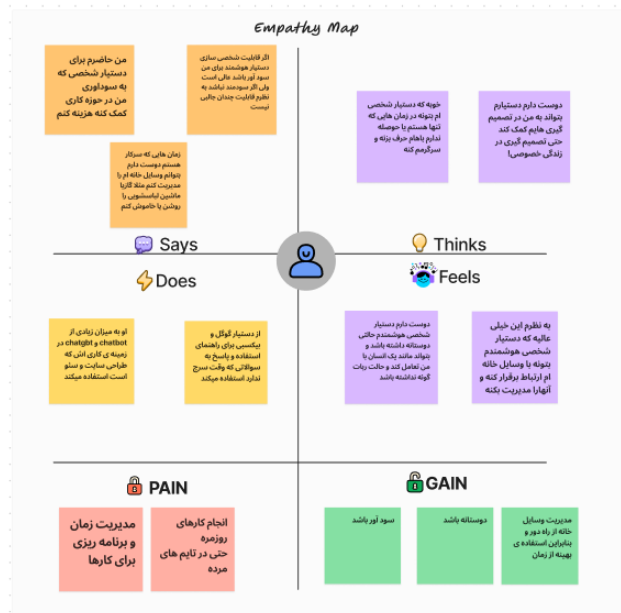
Empathy Map

من حاضرم برای دستیار شخصی که به سودآوری من در حوزه کاری کمک کنه هزینه کنم

اگر قابلیت شخصی سازی دستیار هوشمند برای من سود آور باشه عالی است ولی اگر سودمند نباشه به نظرم قابلیت چندان جالبی نیست

زمان هایی که سرکار هستم دوست دارم بتوانم وسایل خانه ام را مدیریت کنم مثلا گازرا ماشین لباسشویی را روشن یا خاموش کنم

خوبه که دستیار شخصی ام بتونه در زمان هایی که تنها هستم یا حوصله ندارم باهام حرف بزنه و سرگرمم کنه

دوست دارم دستیارم بتواند به من در تصمیم گیری هایم کمک کند حتی تصمیم گیری در زندگی خصوصی!

Says

Thinks

Does

Feels

او به میزان زیادی از chatgbt و chatbot در زمینه ی کاری اش که طراحی سایت و سئو است استفاده میکند

از دستیار گوگل و بیکسبی برای راهنمای استفاده و پاسخ به سوالاتی که وقت سرچ ندارد استفاده میکند

دوست دارم دستیار شخصی هوشمندم حالتی دوستانه داشته باشد و بتواند مانند یک انسان با من تعامل کند و حالت رباتی گونه نداشته باشد

به نظرم این خیلی عالیه که دستیار شخصی هوشمندم بتونه با وسایل خانه ام ارتباط برقرار کنه و آنهارا مدیریت بکنه

PAIN

GAIN

مدیریت زمان و برنامه ریزی برای کارها

انجام کارهای روزمره حتی در تایم های مرده

سود آور باشد

دوستانه باشد

مدیریت وسایل خانه از راه دور و بنابراین استفاده ی بهینه از زمان